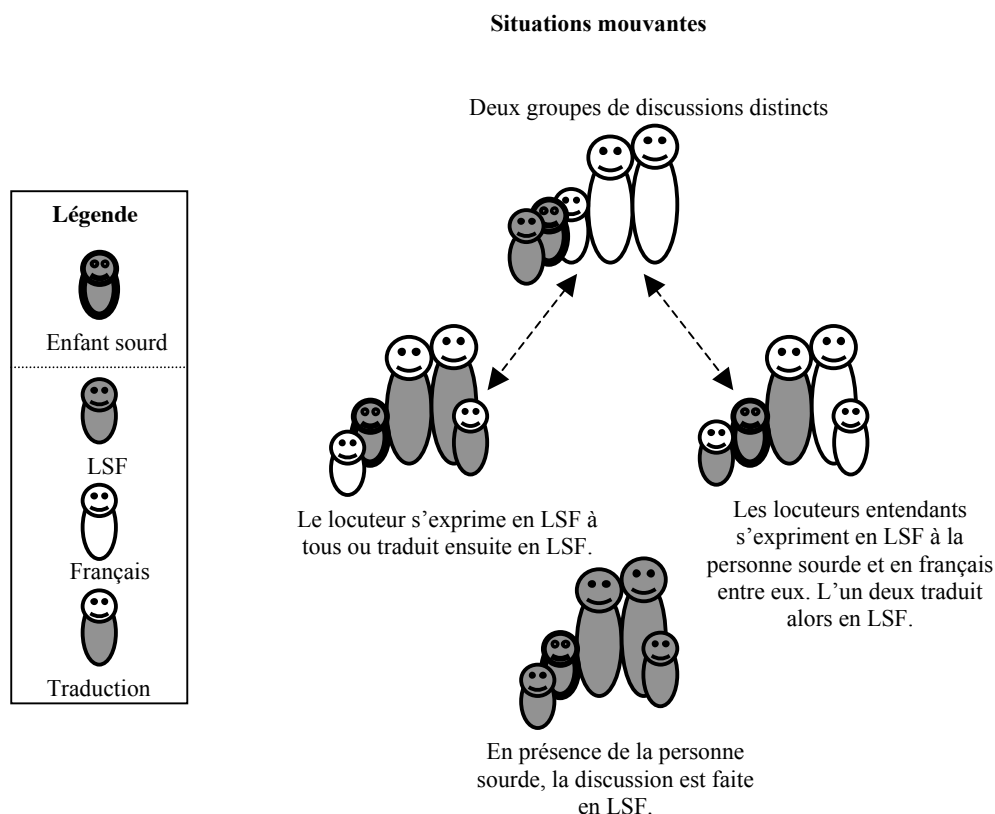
**Situations mouvantes**

Légende

Enfant sourd

LSF

Français

Traduction

Deux groupes de discussions distincts

Le locuteur s'exprime en LSF à tous ou traduit ensuite en LSF.

Les locuteurs entendants s'expriment en LSF à la personne sourde et en français entre eux. L'un deux traduit alors en LSF.

En présence de la personne sourde, la discussion est faite en LSF.